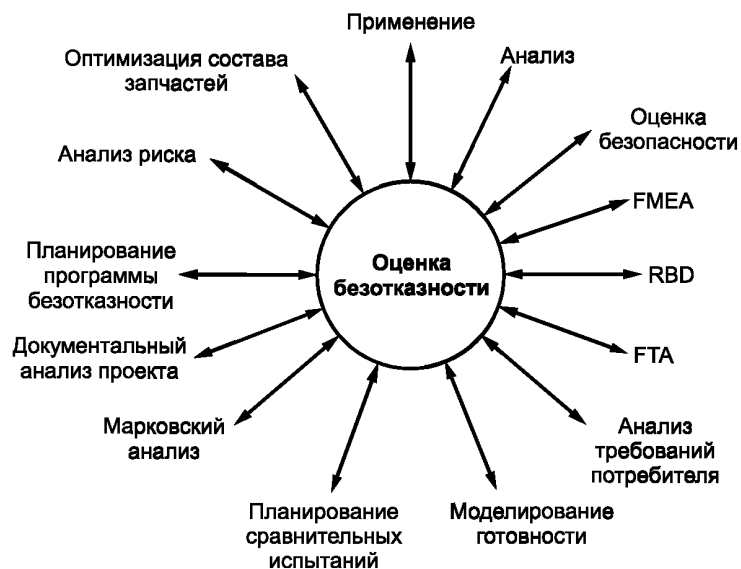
Применение

Оптимизация состава запчастей

Анализ

Оценка безопасности

Анализ риска

FMEA

Планирование программы безотказности

Оценка безотказности

RBD

Документальный анализ проекта

FTA

Марковский анализ

Анализ требований потребителя

Планирование сравнительных испытаний

Моделирование готовности